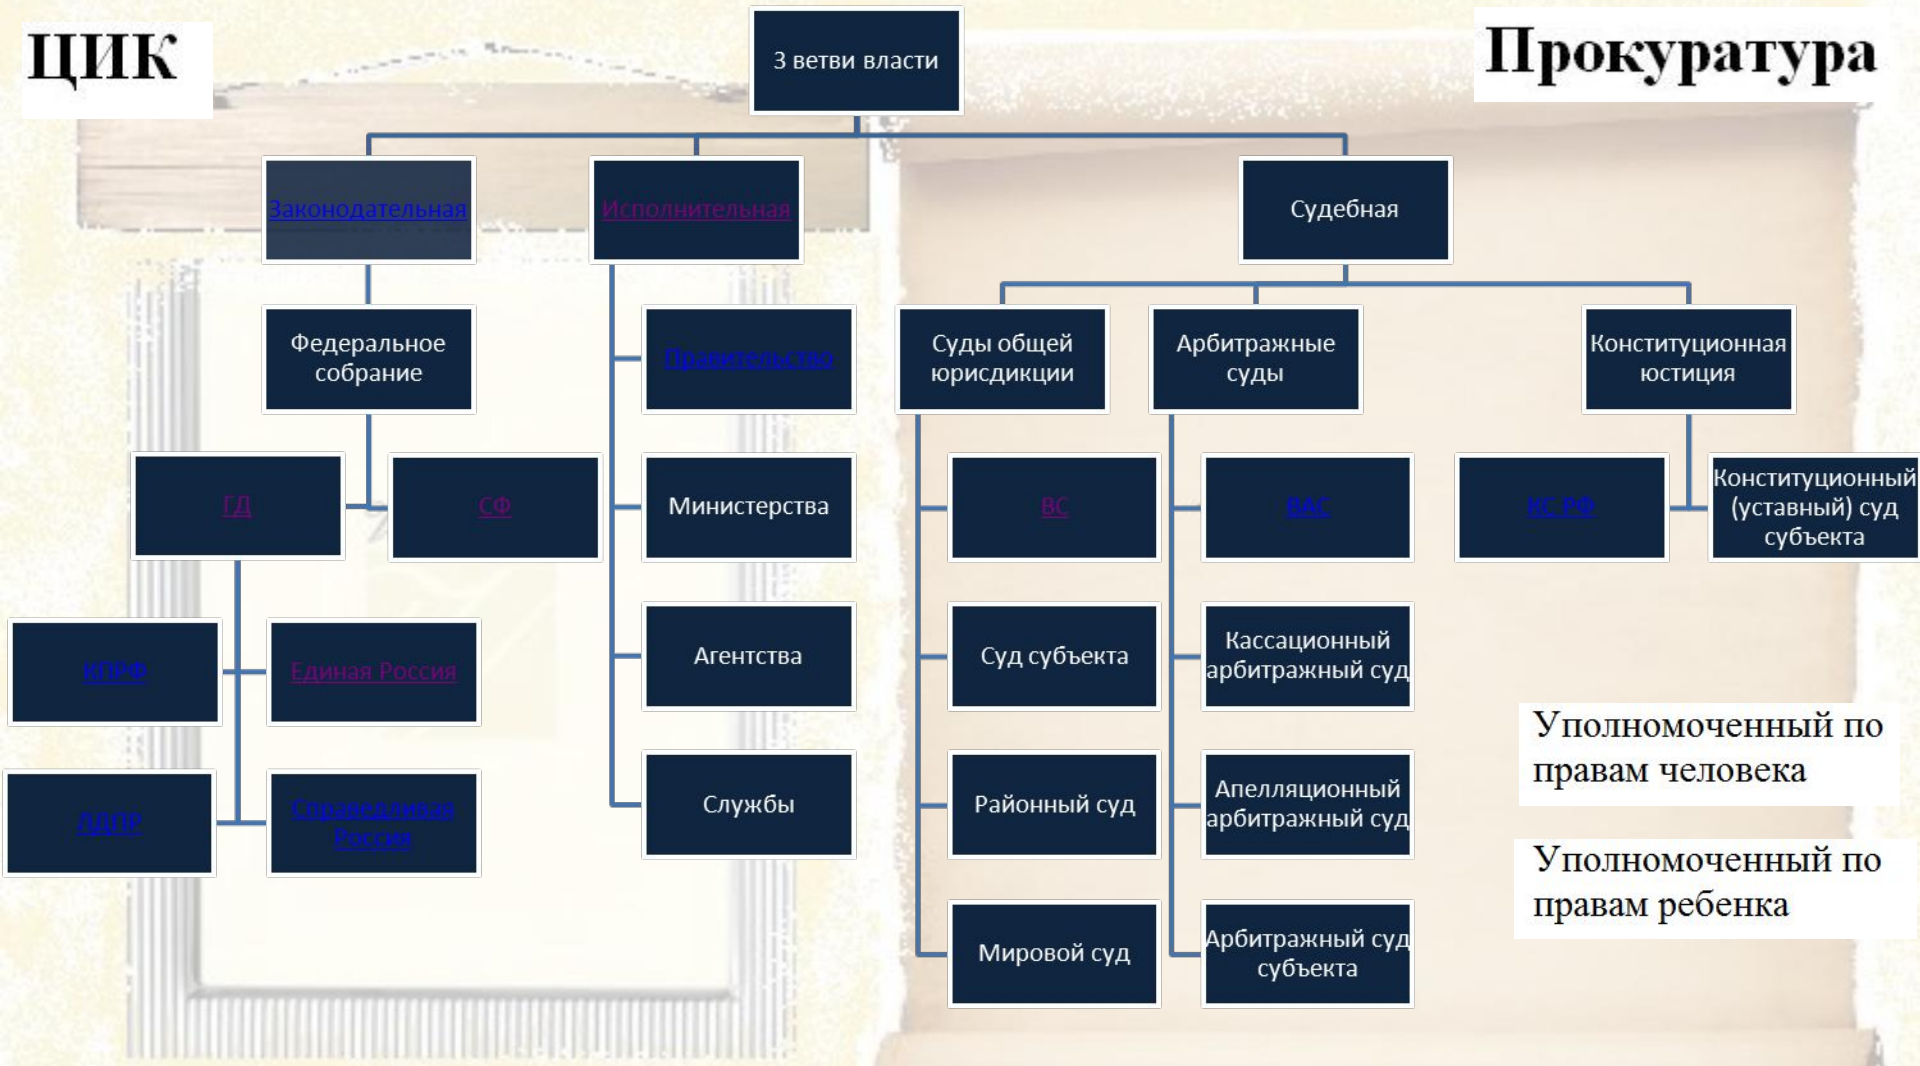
ЦИК

3 ветви власти

Прокуратура

Законодательная

Исполнительная

Судебная

Федеральное собрание

Правительство

Суды общей юрисдикции

Арбитражные суды

Конституционная юстиция

ГД

СФ

Министерства

ВС

ВАС

КС РФ

Конституционный (уставный) суд субъекта

КПРФ

Единая Россия

Агентства

Суд субъекта

Кассационный арбитражный суд

Уполномоченный по правам человека

ЛДПР

Справедливая Россия

Службы

Районный суд

Апелляционный арбитражный суд

Уполномоченный по правам ребенка

Мировой суд

Арбитражный суд субъекта